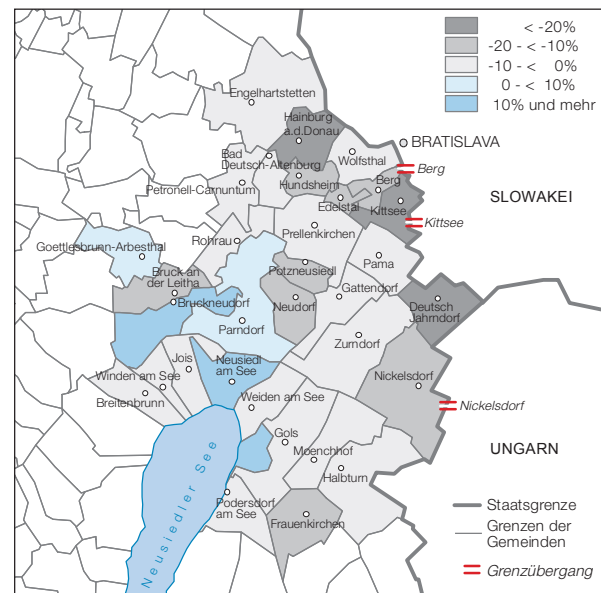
< -20%
-20 - < -10%
-10 - < 0%
0 - < 10%
10% und mehr

Engelhartstetten
Hainburg a.d.Donau
BRATISLAVA
Bad Deutsch-Altenburg
Wolfsthal
Berg
Petronell-Carnuntum
Hundsheim
Berg
Edelstal
Kittsee
Kittsee
SLOWAKEI
Goettlesbrunn-Arbesthal
Rohrau
Prellenkirchen
Pama
Bruck an der Leitha
Potzneusiedl
Gattendorf
Bruckneudorf
Neudorf
Deutsch Jahrndorf
Parndorf
Zurndorf
Jois
Neusiedl am See
Nickelsdorf
Winden am See
Breitenbrunn
Weiden am See
Nickelsdorf
Gols
UNGARN
Moenchhof
Halbturn
Neusiedler See
Podersdorf am See
Staatsgrenze
Frauenkirchen
Grenzen der Gemeinden
Grenzübergang